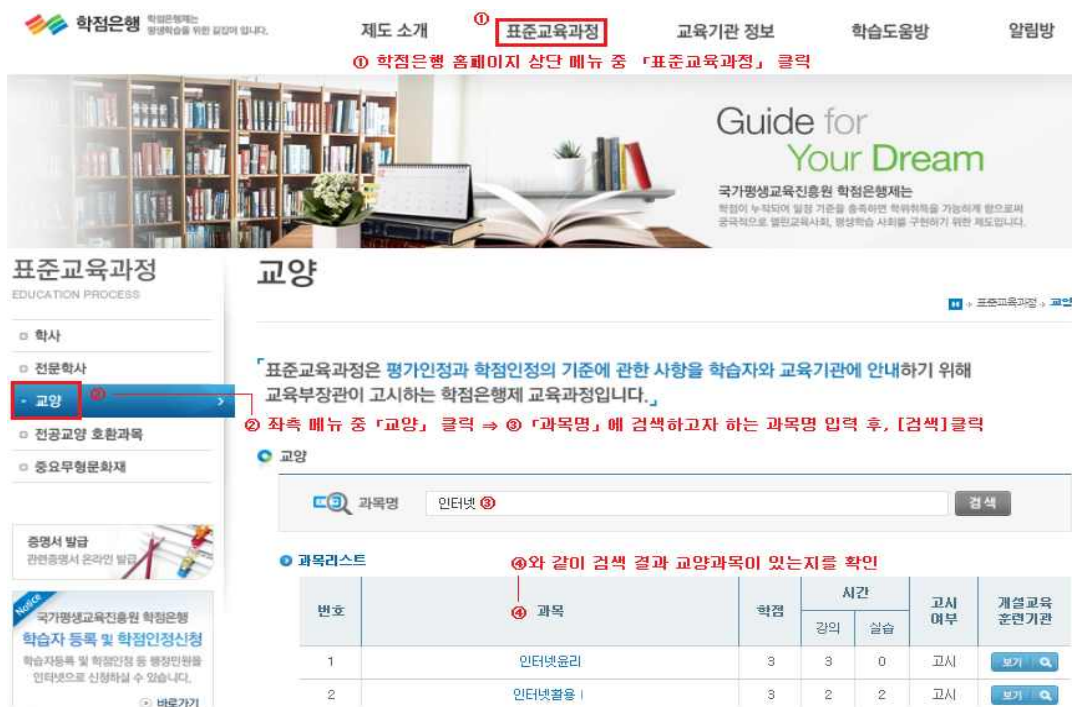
학점은행 학점은행제는 평생학습을 위한 길잡이 입니다.

제도 소개
①
표준교육과정
교육기관 정보
학습도움방
알림방

① 학점은행 홈페이지 상단 메뉴 중 「표준교육과정」 클릭

Guide for Your Dream

국가평생교육진흥원 학점은행제는
학점이 누적되어 일정 기준을 충족하면 학위취득을 가능하게 함으로써 궁극적으로 열린교육사회, 평생학습 사회를 구현하기 위한 제도입니다.

표준교육과정
EDUCATION PROCESS

학사
전문학사
교양 ②
전공교양 호환과목
중요무형문화재

증명서 발급
관련증명서 온라인 발급

Notice
국가평생교육진흥원 학점은행
학습자 등록 및 학점인정신청
학습자등록 및 학점인정 등 행정민원을 인터넷으로 신청하실 수 있습니다.
바로가기

교양

표준교육과정 › 교양

「표준교육과정은 평가인정과 학점인정의 기준에 관한 사항을 학습자와 교육기관에 안내하기 위해 교육부장관이 고시하는 학점은행제 교육과정입니다.」

② 좌측 메뉴 중 「교양」 클릭 ⇒ ③ 「과목명」에 검색하고자 하는 과목명 입력 후, [검색]클릭

교양

과목명 인터넷 ③ 검색

과목리스트
④와 같이 검색 결과 교양과목이 있는지를 확인

| 번호 | ④ 과목 | 학점 | 시간 강의 | 시간 실습 | 고시 여부 | 개설교육 훈련기관 |
|---|---|---|---|---|---|---|
| 1 | 인터넷윤리 | 3 | 3 | 0 | 고시 | 보기 |
| 2 | 인터넷활용 I | 3 | 2 | 2 | 고시 | 보기 |